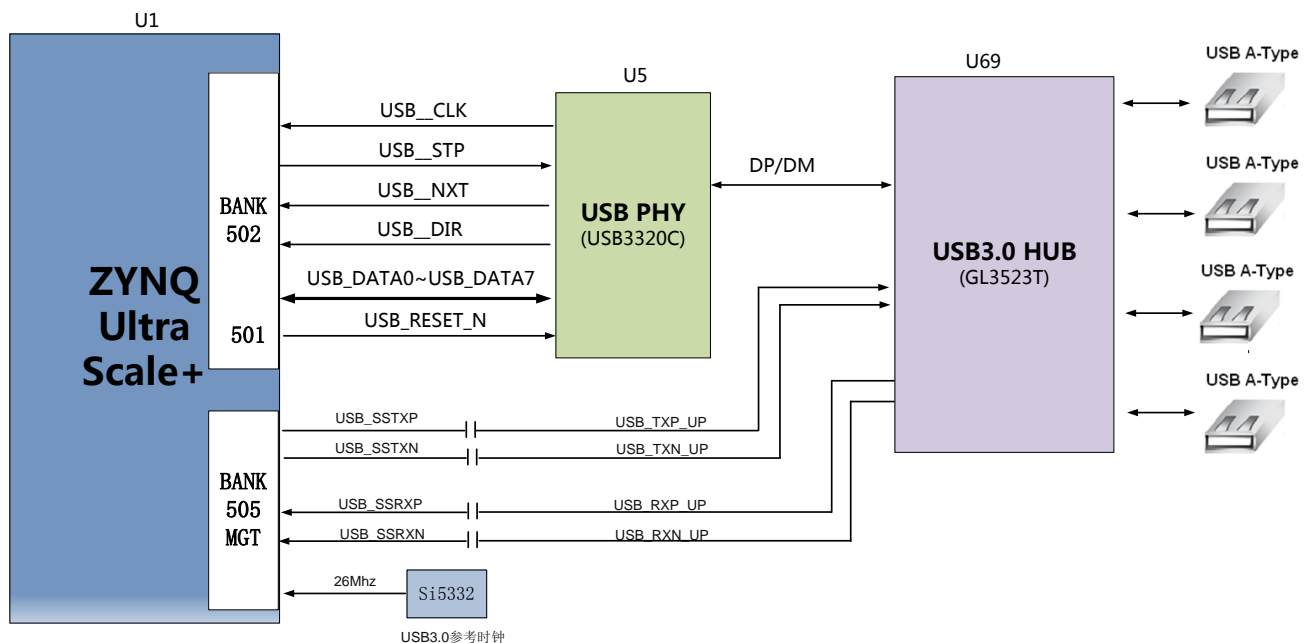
U1

ZYNQ Ultra Scale+

BANK 502

501

BANK 505 MGT

USB__CLK
USB__STP
USB__NXT
USB__DIR
USB_DATA0~USB_DATA7
USB_RESET_N

U5
USB PHY
(USB3320C)

DP/DM

U69
USB3.0 HUB
(GL3523T)

USB A-Type
USB A-Type
USB A-Type
USB A-Type

USB_SSTXP
USB_TXP_UP
USB_SSTXN
USB_TXN_UP
USB_SSRXP
USB_RXP_UP
USB_SSRXN
USB_RXN_UP

26Mhz
Si5332
USB3.0参考时钟